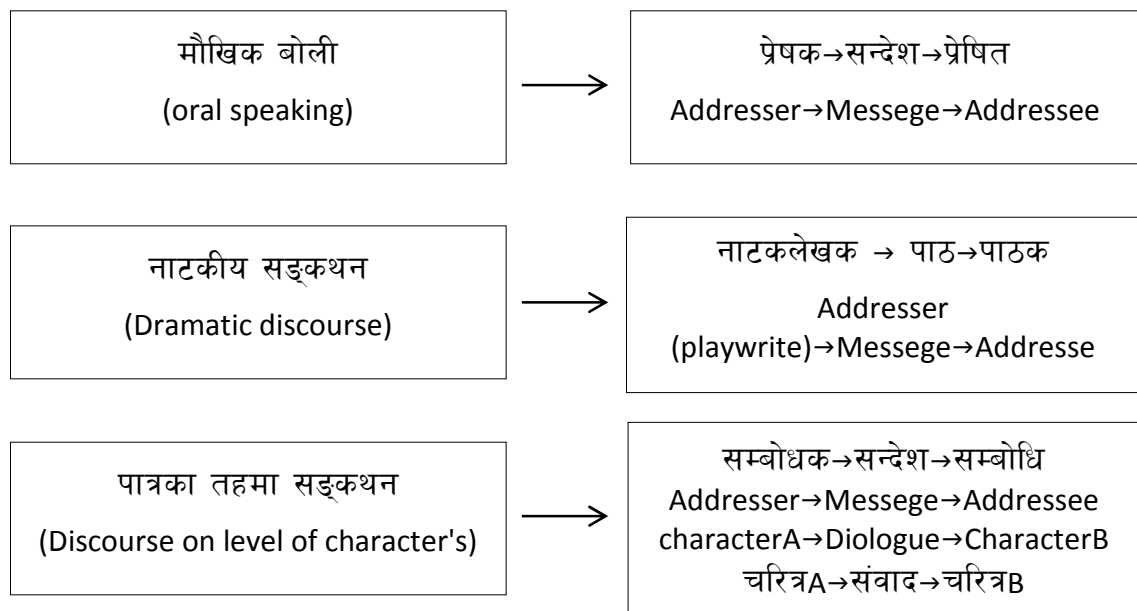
मौखिक बोली
(oral speaking)

प्रेषक→सन्देश→प्रेषित
Addresser→Messege→Addressee

नाटकीय सङ्कथन
(Dramatic discourse)

नाटकलेखक → पाठ→पाठक
Addresser (playwrite)→Messege→Addresse

पात्रका तहमा सङ्कथन
(Discourse on level of character's)

सम्बोधक→सन्देश→सम्बोधि
Addresser→Messege→Addressee
characterA→Diologue→CharacterB
चरित्रA→संवाद→चरित्रB